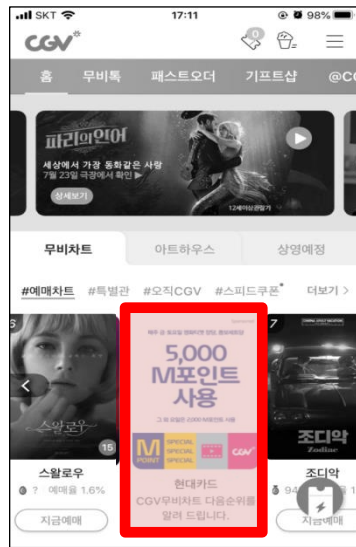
SKT 17:11 98%

CGV

홈 무비톡 패스트오더 기프트샵 @CG

파리의 인어

세상에서 가장 동화같은 사랑
7월 23일 극장에서 확인 ▶

상세보기

12세이상관람가

무비차트 아트하우스 상영예정

#예매차트 #특별관 #오직CGV #스피드쿠폰 더보기 >

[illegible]

5,000
M포인트
사용

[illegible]

M POINT SPECIAL SPECIAL SPECIAL CGV

현대카드
CGV무비차트 다음순위를
알려 드립니다.

스왈로우

15

? 예매율 1.6%

지금예매

7

조디악

Zodiac

조디악

94

지금예매